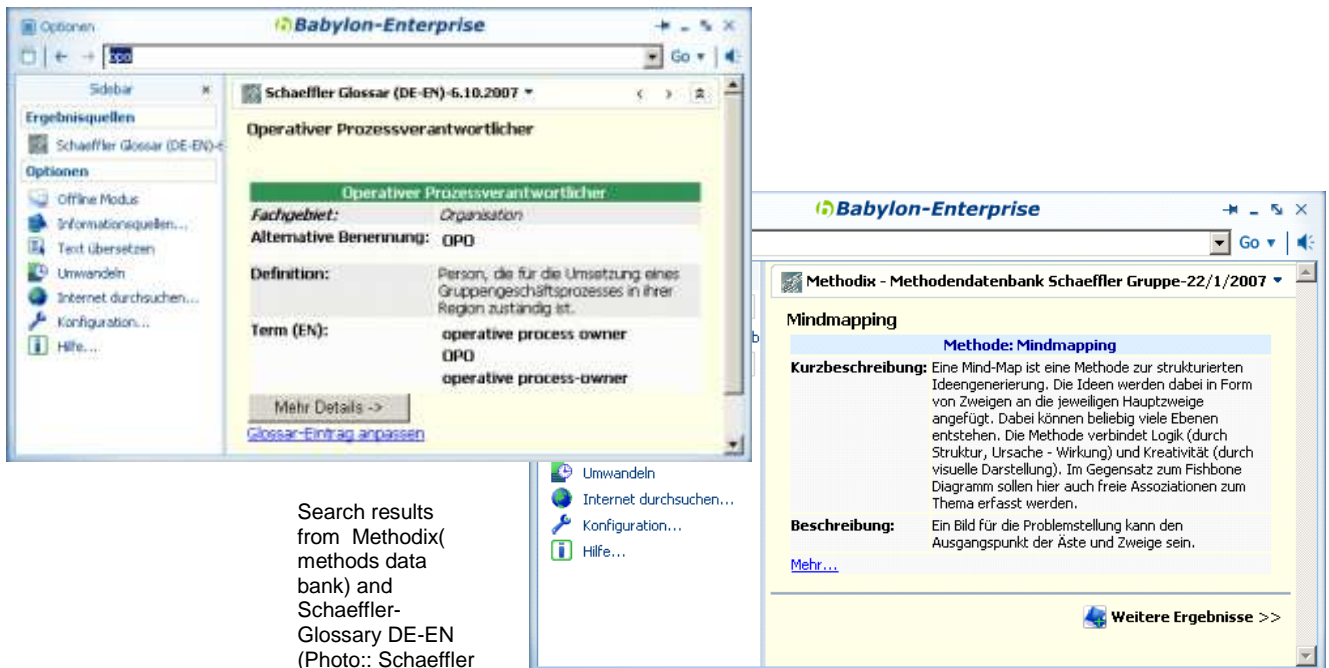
Optionen

Babylon-Enterprise

opo

Go

Sidebar

Ergebnisquellen

Schaeffler Glossar (DE-EN)-6

Optionen

Offline Modus

Informationsquellen...

Text übersetzen

Umwandeln

Internet durchsuchen...

Konfiguration...

Hilfe...

Schaeffler Glossar (DE-EN)-6.10.2007

Operativer Prozessverantwortlicher

| Operativer Prozessverantwortlicher | |
|---|---|
| Fachgebiet: | Organisation |
| Alternative Benennung: | OPO |
| Definition: | Person, die für die Umsetzung eines Gruppengeschäftsprozesses in ihrer Region zuständig ist. |
| Term (EN): | operative process owner OPO operative process-owner |

Mehr Details ->

Glossar-Eintrag anpassen

Babylon-Enterprise

Go

Methodix - Methodendatenbank Schaeffler Gruppe-22/1/2007

Mindmapping

| Methode: Mindmapping | |
|---|---|
| Kurzbeschreibung: | Eine Mind-Map ist eine Methode zur strukturierten Ideengenerierung. Die Ideen werden dabei in Form von Zweigen an die jeweiligen Hauptzweige angefügt. Dabei können beliebig viele Ebenen entstehen. Die Methode verbindet Logik (durch Struktur, Ursache - Wirkung) und Kreativität (durch visuelle Darstellung). Im Gegensatz zum Fishbone Diagramm sollen hier auch freie Assoziationen zum Thema erfasst werden. |
| Beschreibung: | Ein Bild für die Problemstellung kann den Ausgangspunkt der Äste und Zweige sein. |

Mehr...

Weitere Ergebnisse >>

Umwandeln

Internet durchsuchen...

Konfiguration...

Hilfe...

Search results from Methodix( methods data bank) and Schaeffler-Glossary DE-EN (Photo:: Schaeffler